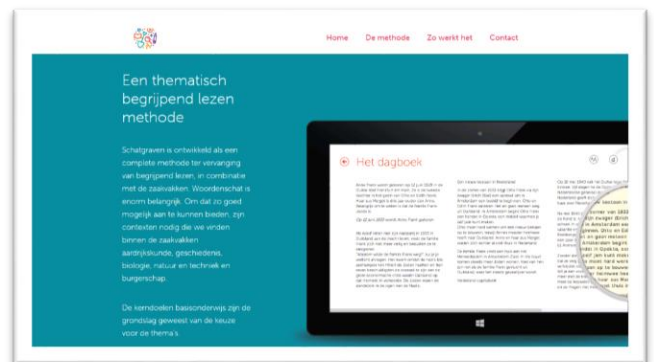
Home De methode Zo werkt het Contact

Een thematisch begrijpend lezen methode

Schatgraven is ontwikkeld als een complete methode ter vervanging van begrijpend lezen, in combinatie met de zaakvakken. Woordenschat is enorm belangrijk. Om dat zo goed mogelijk aan te kunnen bieden, zijn contexten nodig die we vinden binnen de zaakvakken aardrijkskunde, geschiedenis, biologie, natuur en techniek en burgerschap.

De kerndoelen basisonderwijs zijn de grondslag geweest van de keuze voor de thema's.

Het dagboek

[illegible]